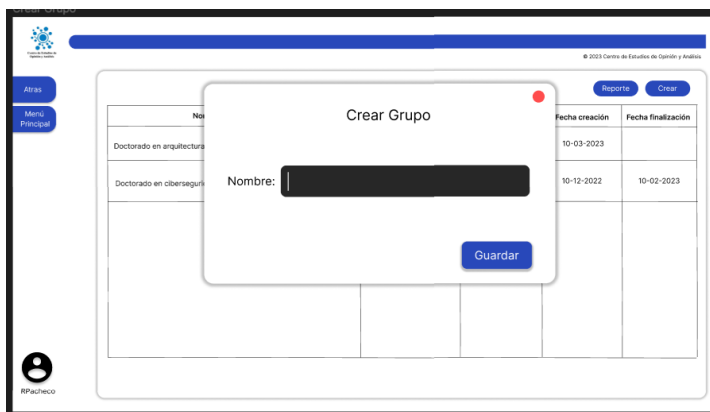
Crear Grupo

Centro de Estudios de Opinión y Análisis

© 2023 Centro de Estudios de Opinión y Análisis

Atras

Menú Principal

Reporte

Crear

| No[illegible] | | | Fecha creación | Fecha finalización |
|---|---|---|---|---|
| Doctorado en arquitectura | | | 10-03-2023 | |
| Doctorado en ciberseguri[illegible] | | | 10-12-2022 | 10-02-2023 |
| | | | | |

Crear Grupo

Nombre:

Guardar

RPacheco